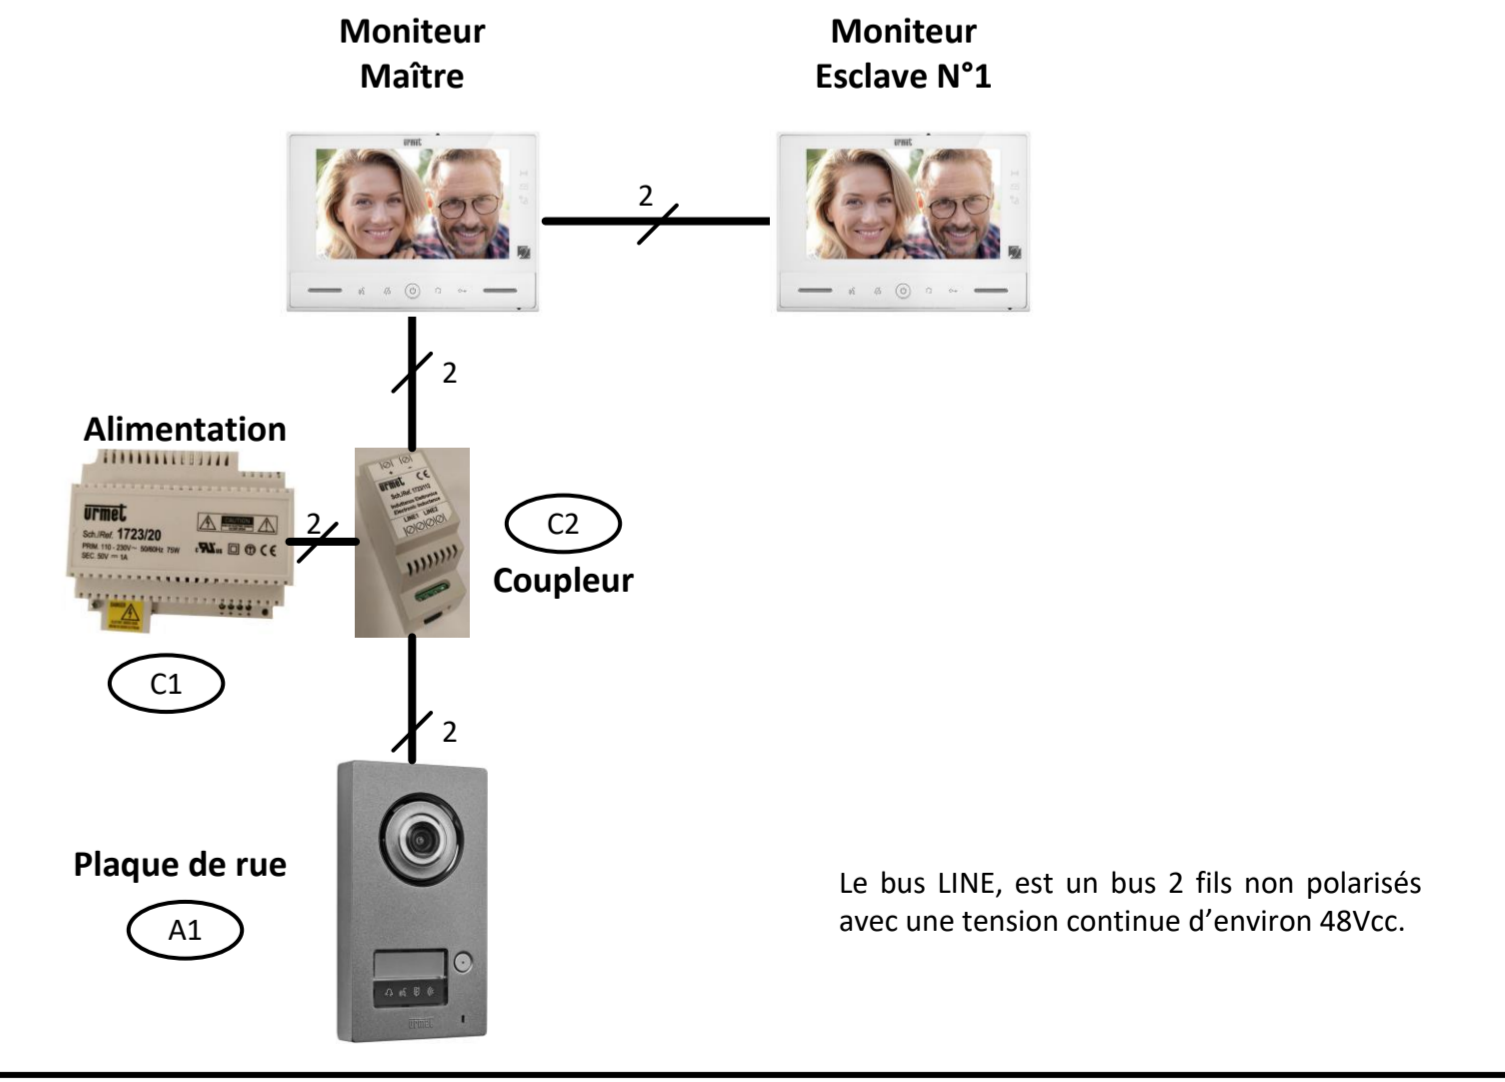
Moniteur Maître

Moniteur Esclave N°1

2

2

Alimentation

urmet
Sch./Ref. 1723/20

2

C2

Coupleur

C1

2

Plaque de rue

A1

Le bus LINE, est un bus 2 fils non polarisés avec une tension continue d'environ 48Vcc.